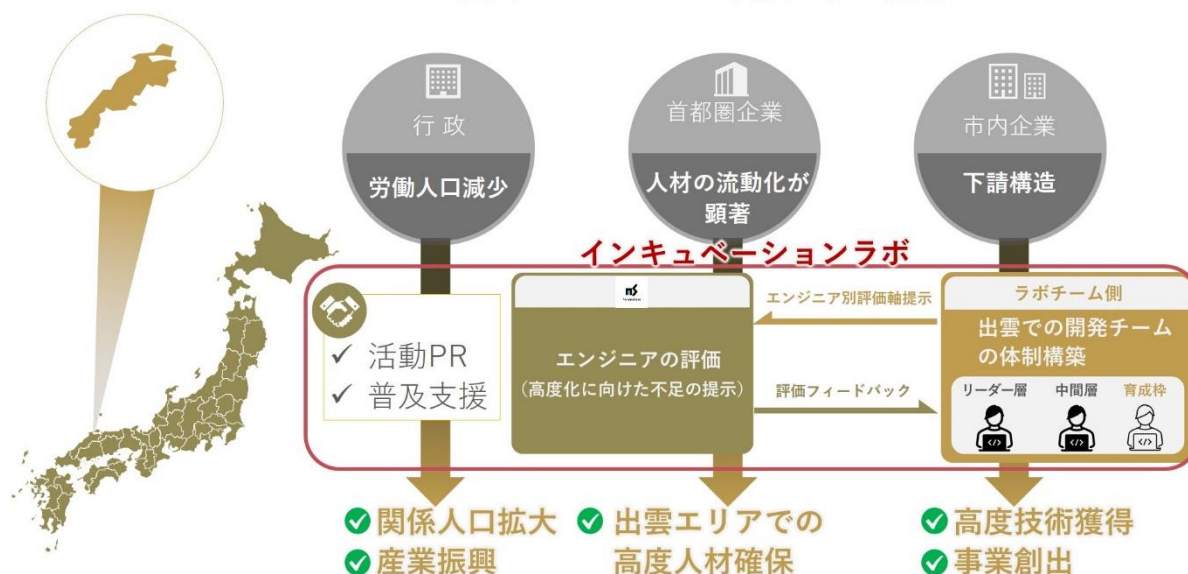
行政

労働人口減少

首都圏企業

人材の流動化が顕著

市内企業

下請構造

インキュベーションラボ

✓ 活動PR
✓ 普及支援

エンジニアの評価
（高度化に向けた不足の提示）

エンジニア別評価軸提示

評価フィードバック

ラボチーム側

出雲での開発チームの体制構築

リーダー層 中間層 育成枠

関係人口拡大
産業振興

出雲エリアでの高度人材確保

高度技術獲得
事業創出